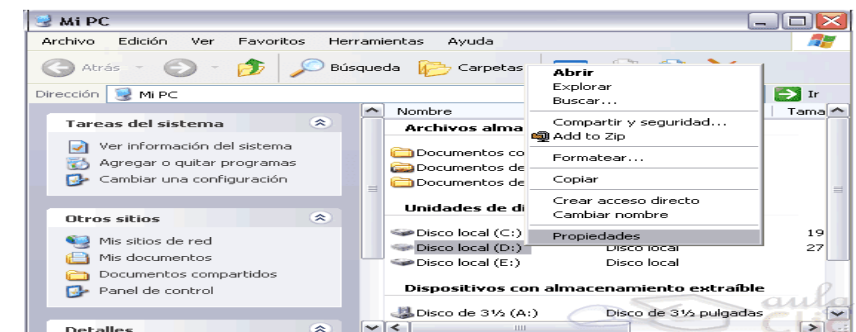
Mi PC

Archivo Edición Ver Favoritos Herramientas Ayuda

Atrás Búsqueda Carpetas

Dirección Mi PC

Ir

Tareas del sistema

Ver información del sistema
Agregar o quitar programas
Cambiar una configuración

Otros sitios

Mis sitios de red
Mis documentos
Documentos compartidos
Panel de control

Detalles

Nombre

Tama

Archivos alma

Documentos co
Documentos de
Documentos de

Unidades de di

Disco local (C:) 19
Disco local (D:) Disco local 27
Disco local (E:) Disco local

Dispositivos con almacenamiento extraíble

Disco de 3½ (A:) Disco de 3½ pulgadas

Abrir
Explorar
Buscar...
Compartir y seguridad...
Add to Zip
Formatear...
Copiar
Crear acceso directo
Cambiar nombre
Propiedades

aula